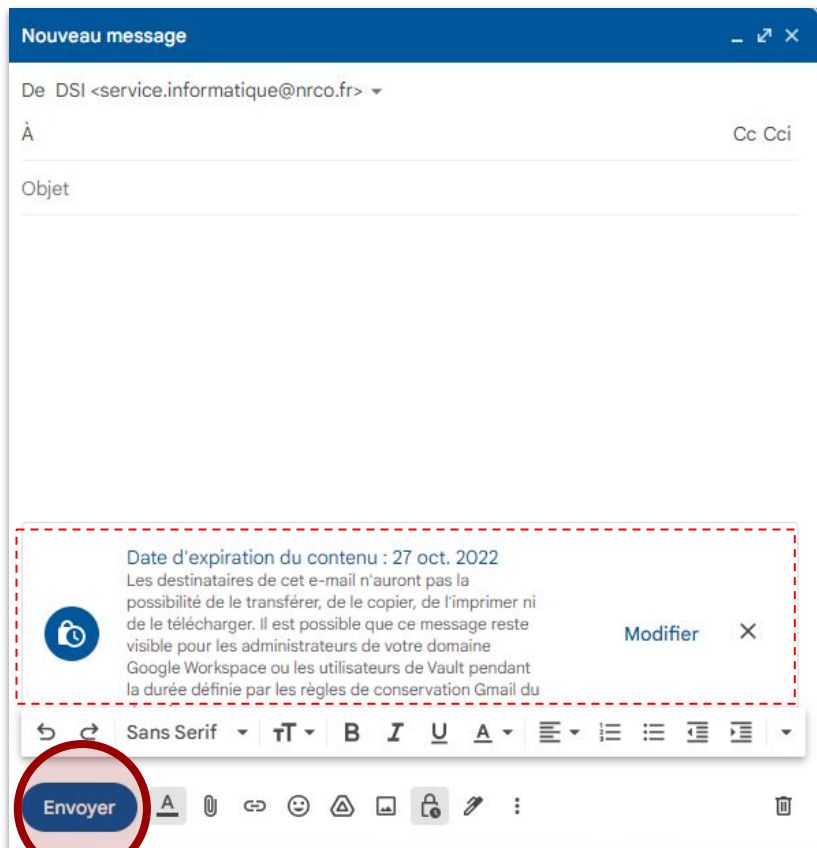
Nouveau message

De DSI <service.informatique@nrco.fr>

À

Cc Cci

Objet

Date d'expiration du contenu : 27 oct. 2022
Les destinataires de cet e-mail n'auront pas la possibilité de le transférer, de le copier, de l'imprimer ni de le télécharger. Il est possible que ce message reste visible pour les administrateurs de votre domaine Google Workspace ou les utilisateurs de Vault pendant la durée définie par les règles de conservation Gmail du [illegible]

Modifier

Sans Serif

Envoyer